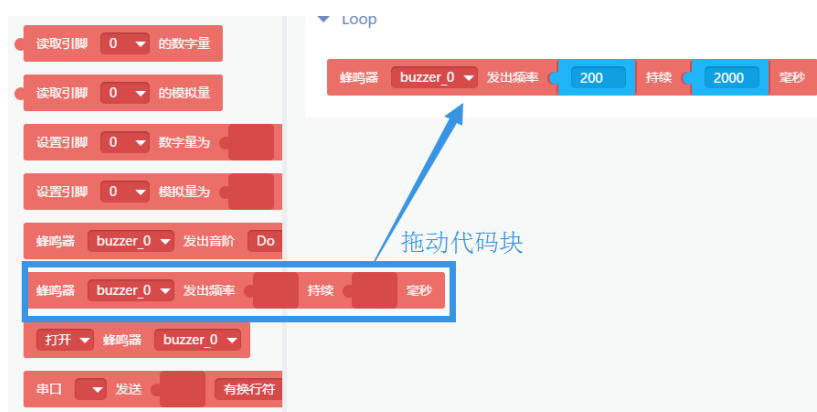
Loop

蜂鸣器 buzzer_0 发出频率 200 持续 2000 毫秒

读取引脚 0 的数字量

读取引脚 0 的模拟量

设置引脚 0 数字量为

设置引脚 0 模拟量为

蜂鸣器 buzzer_0 发出音阶 Do

蜂鸣器 buzzer_0 发出频率 持续 毫秒

打开 蜂鸣器 buzzer_0

串口 发送 有换行符

拖动代码块